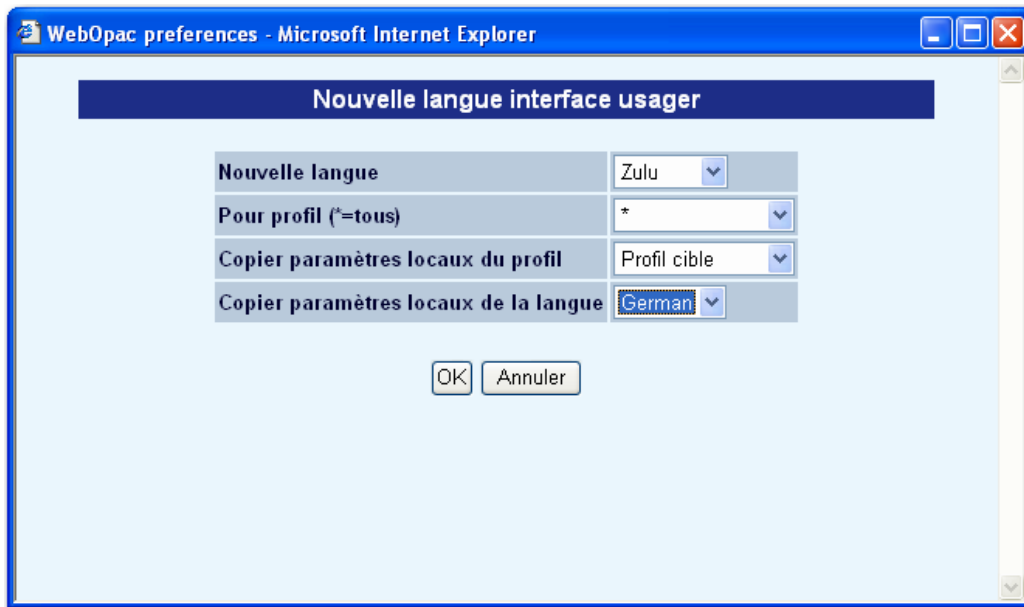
WebOpac preferences - Microsoft Internet Explorer

Nouvelle langue interface usager

| | |
|---|---|
| Nouvelle langue | Zulu |
| Pour profil (*=tous) | * |
| Copier paramètres locaux du profil | Profil cible |
| Copier paramètres locaux de la langue | German |

OK Annuler